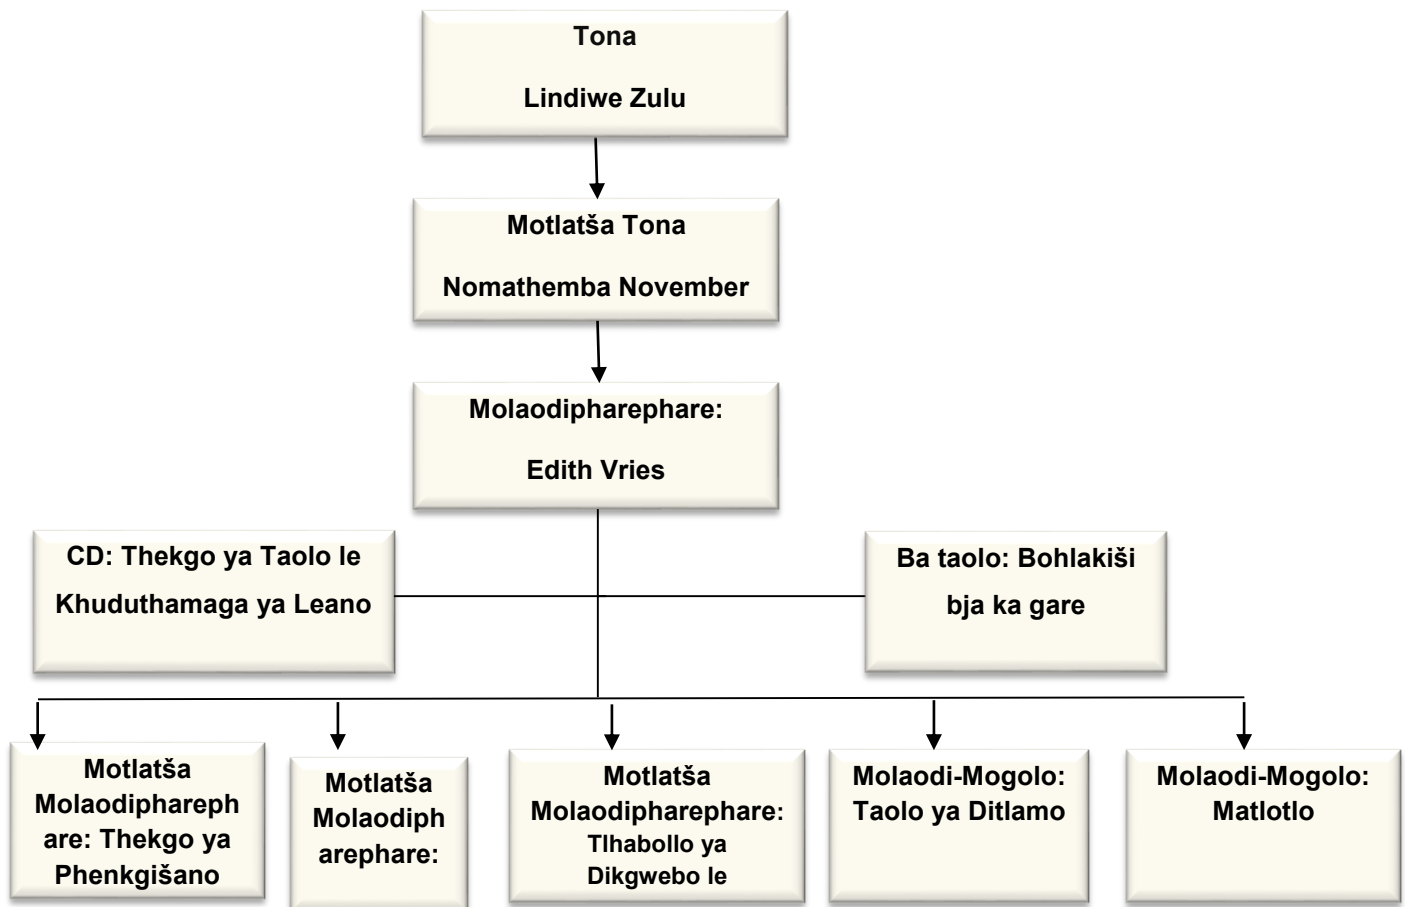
Tona

Lindiwe Zulu

Motlatša Tona

Nomathemba November

Molaodipharephare:

Edith Vries

CD: Thekgo ya Taolo le Khuduthamaga ya Leano

Ba taolo: Bohlakiši bja ka gare

Motlatša Molaodiphareph are: Thekgo ya Phenkgišano

Motlatša Molaodiph arephare:

Motlatša Molaodipharephare: Tlhabollo ya Dikgwebo le

Molaodi-Mogolo: Taolo ya Ditlamo

Molaodi-Mogolo: Matlotlo